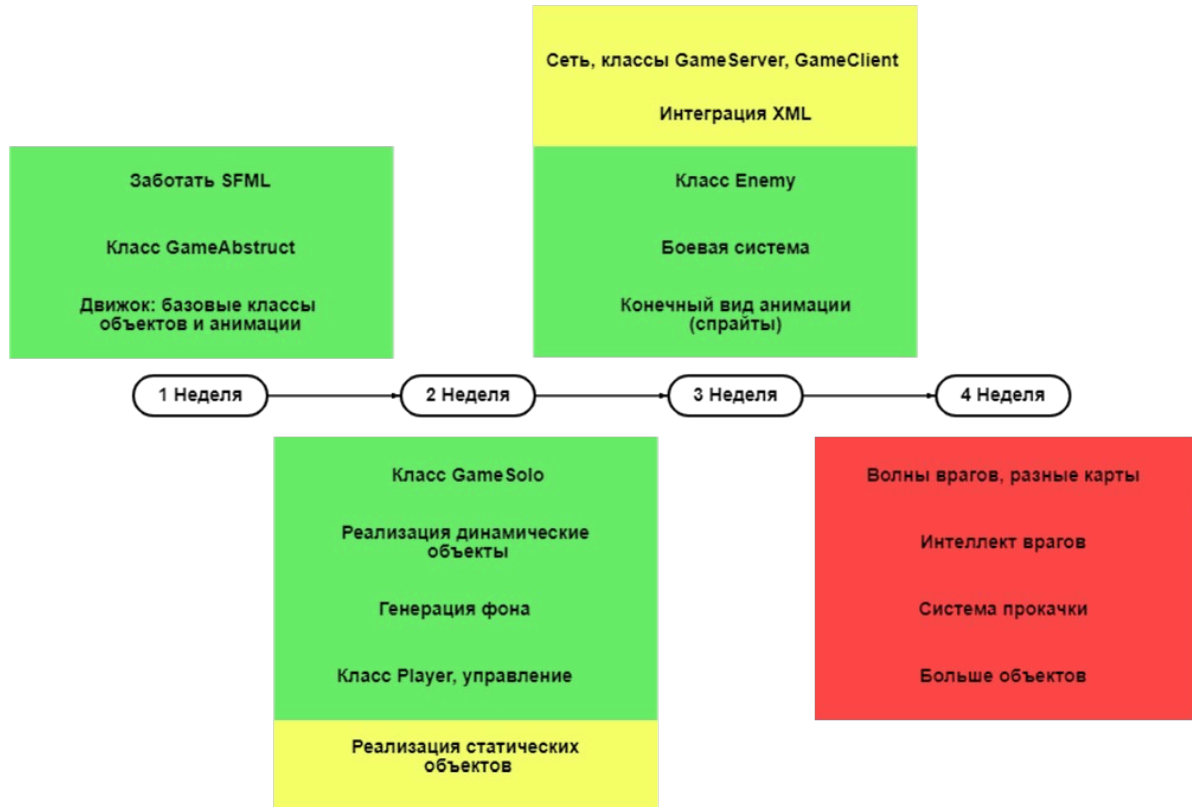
Сеть, классы GameServer, GameClient

Интеграция XML

Заботать SFML

Класс GameAbstruct

Движок: базовые классы объектов и анимации

Класс Enemy

Боевая система

Конечный вид анимации (спрайты)

1 Неделя

2 Неделя

3 Неделя

4 Неделя

Класс GameSolo

Реализация динамические объекты

Генерация фона

Класс Player, управление

Реализация статических объектов

Волны врагов, разные карты

Интеллект врагов

Система прокачки

Больше объектов